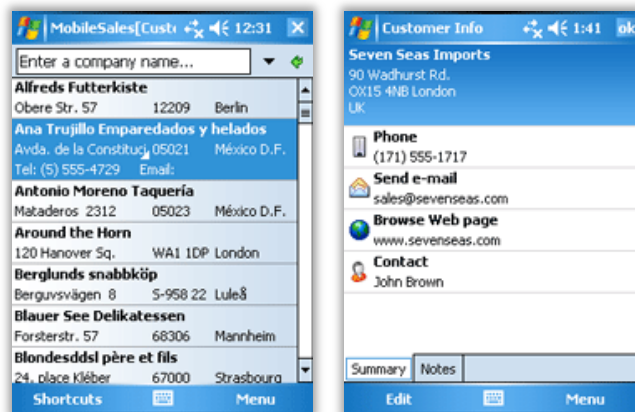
MobileSales[Custo 12:31 ✕

Enter a company name...

Alfreds Futterkiste
Obere Str. 57 12209 Berlin

Ana Trujillo Emparedados y helados
Avda. de la Constituci 05021 México D.F.
Tel: (5) 555-4729 Email:

Antonio Moreno Taquería
Mataderos 2312 05023 México D.F.

Around the Horn
120 Hanover Sq. WA1 1DP London

Berglunds snabbköp
Berguvsvägen 8 S-958 22 Luleå

Blauer See Delikatessen
Forsterstr. 57 68306 Mannheim

Blondesddsl père et fils
24, place Kléber 67000 Strasbourg

Shortcuts Menu

Customer Info 1:41 ok

Seven Seas Imports
90 Wadhurst Rd.
OX15 4NB London
UK

Phone
(171) 555-1717

Send e-mail
sales@sevenseas.com

Browse Web page
www.sevenseas.com

Contact
John Brown

Summary Notes

Edit Menu